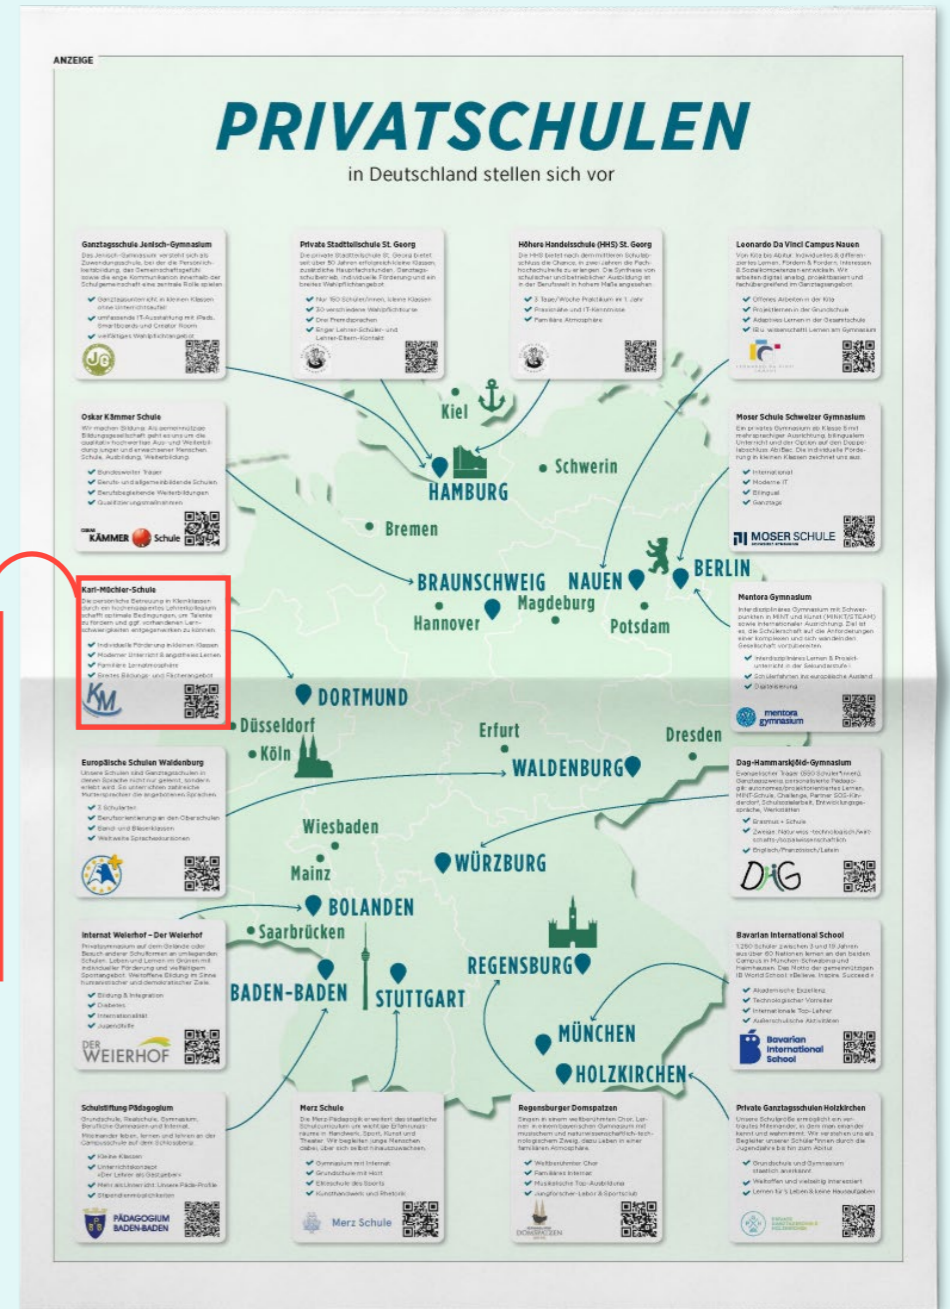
ANZEIGE

PRIVATSCHULEN

in Deutschland stellen sich vor

Ganztagsschule Jenisch-Gymnasium

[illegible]

Gymnasium mit Internat
umfassende IT-Ausstattung mit iPads, Smartboards und Creator Room
vielfältiges Wahlpflichtangebot

Private Stadtteilschule St. Georg

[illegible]

Nur 150 Schüler/innen, kleine Klassen
30 verschiedene Wahlpflichtkurse
Drei Fremdsprachen
Enger Lehrer-Schüler- und Lehrer-Eltern-Kontakt

Höhere Handelsschule (HHS) St. Georg

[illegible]

3 Tage/Woche Praktikum im 1. Jahr
Praxisnähe und IT-Kenntnisse
Familiäre Atmosphäre

Leonardo Da Vinci Campus Nauen

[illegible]

Offenes Arbeiten in der Kita
Projektlernen in der Grundschule
Adaptives Lernen in der Gesamtschule
IB-/ wissenschaftl. Lernen am Gymnasium

Oskar Kämmer Schule

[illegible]

Bundesweiter Träger
Berufs- und allgemeinbildende Schulen
Berufsbegleitende Weiterbildungen
Qualifizierungsmaßnahmen

KÄMMER Schule

Moser Schule Schweizer Gymnasium

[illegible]

International
Moderne IT
Bilingual
Ganztags

MOSER SCHULE

Karl-Möchler-Schule

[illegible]

Individuelle Förderung in kleinen Klassen
Moderner Unterricht & angstfreies Lernen
Familiäre Lernatmosphäre
Breites Bildungs- und Fächerangebot

Mentora Gymnasium

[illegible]

Interdisziplinäres Lernen & Projektunterricht in der Sekundarstufe
Schülerfahrten ins europäische Ausland
Digitalisierung

mentora gymnasium

Europäische Schulen Waldenburg

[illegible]

3 Schularten
Berufsorientierungen an den Oberschulen
Band- und Bläserklassen
Weltweite Sprachexkursionen

Dag-Hammarskjöld-Gymnasium

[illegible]

Erasmus+ Schule
Zweige: Natur-wiss.-technologisch/wirtschaftssozialwissenschaftlich
Englisch/Französisch/Latein

DHG

Internat Weierhof – Der Weierhof

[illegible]

Bildung & Integration
Diabetes
Internationalität
Jugendhilfe

DER WEIERHOF

Bavarian International School

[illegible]

Akademische Exzellenz
Technologischer Vorreiter
Internationale Top-Lehrer
Außerschulische Aktivitäten

Bavarian International School

Schulstiftung Pädagogium

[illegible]

Kleine Klassen
Unterrichtsstandard
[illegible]
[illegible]
Stipendienmöglichkeiten

PÄDAGOGIUM BADEN-BADEN

Merz Schule

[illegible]

Gymnasium mit Internat
Grundschule mit Hort
Ethikschule des Sports
Kunsthandwerk und Rhetorik

Merz Schule

Regensburger Domspatzen

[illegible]

Weltberühmter Chor
Familiäres Internat
Musikalische Top-Ausbildung
Jungforscher-Labor & Sportclub

DOMSPATZEN

Private Ganztagsschulen Holzkirchen

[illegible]

Grundschule und Gymnasium
Weltoffen und vielseitig interessiert
Lernen fürs Leben & keine Hausaufgaben

Kiel
HAMBURG
Schwerin
Bremen
BERLIN
BRAUNSCHWEIG
NAUEN
Magdeburg
Hannover
Potsdam
DORTMUND
Düsseldorf
Köln
Erfurt
Dresden
WALDENBURG
Wiesbaden
WÜRZBURG
Mainz
BOLANDEN
Saarbrücken
REGENSBURG
BADEN-BADEN
STUTTGART
MÜNCHEN
HOLZKIRCHEN